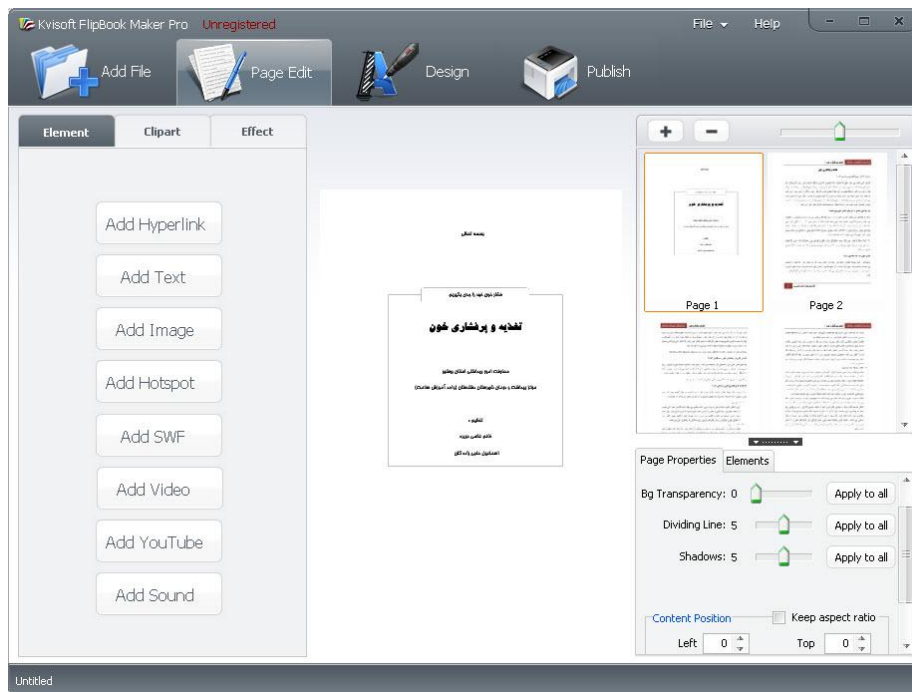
Kvisoft FlipBook Maker Pro Unregistered

File Help

Add File Page Edit Design Publish

Element Clipart Effect

Add Hyperlink
Add Text
Add Image
Add Hotspot
Add SWF
Add Video
Add YouTube
Add Sound

بسمه تعالی

تغذیه و پرفشاری خون

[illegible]

Page 1 Page 2

Page Properties Elements

Bg Transparency: 0 Apply to all
Dividing Line: 5 Apply to all
Shadows: 5 Apply to all

Content Position Keep aspect ratio
Left 0 Top 0

Untitled